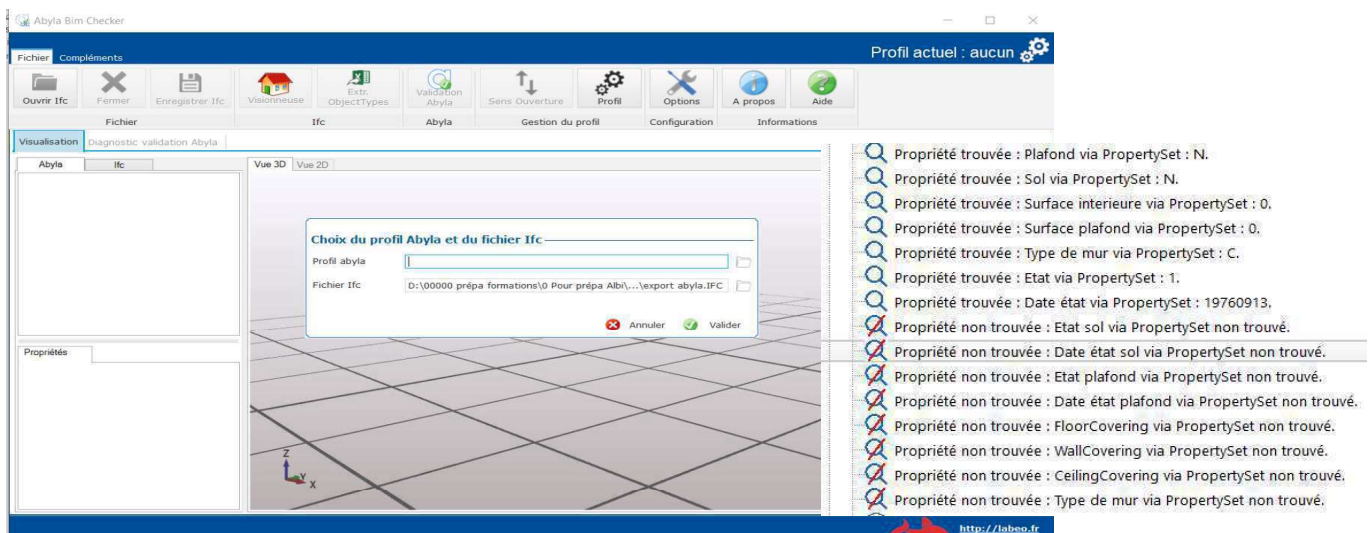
Abyla Bim Checker

Fichier Compléments

Profil actuel : aucun

Ouvrir Ifc Fermer Enregistrer Ifc Visionneuse Extr. ObjectTypes Validation Abyla Sens Ouverture Profil Options A propos Aide

Fichier Ifc Abyla Gestion du profil Configuration Informations

Visualisation Diagnostic validation Abyla

Abyla Ifc

Vue 3D Vue 2D

Propriétés

Choix du profil Abyla et du fichier Ifc

Profil abyla

Fichier Ifc D:\00000 prépa formations\0 Pour prépa Albi\...\export abyla.IFC

Annuler Valider

Z
Y
X

Propriété trouvée : Plafond via PropertySet : N.
Propriété trouvée : Sol via PropertySet : N.
Propriété trouvée : Surface interieure via PropertySet : 0.
Propriété trouvée : Surface plafond via PropertySet : 0.
Propriété trouvée : Type de mur via PropertySet : C.
Propriété trouvée : Etat via PropertySet : 1.
Propriété trouvée : Date état via PropertySet : 19760913.
Propriété non trouvée : Etat sol via PropertySet non trouvé.
Propriété non trouvée : Date état sol via PropertySet non trouvé.
Propriété non trouvée : Etat plafond via PropertySet non trouvé.
Propriété non trouvée : Date état plafond via PropertySet non trouvé.
Propriété non trouvée : FloorCovering via PropertySet non trouvé.
Propriété non trouvée : WallCovering via PropertySet non trouvé.
Propriété non trouvée : CeilingCovering via PropertySet non trouvé.
Propriété non trouvée : Type de mur via PropertySet non trouvé.

http://labeo.fr